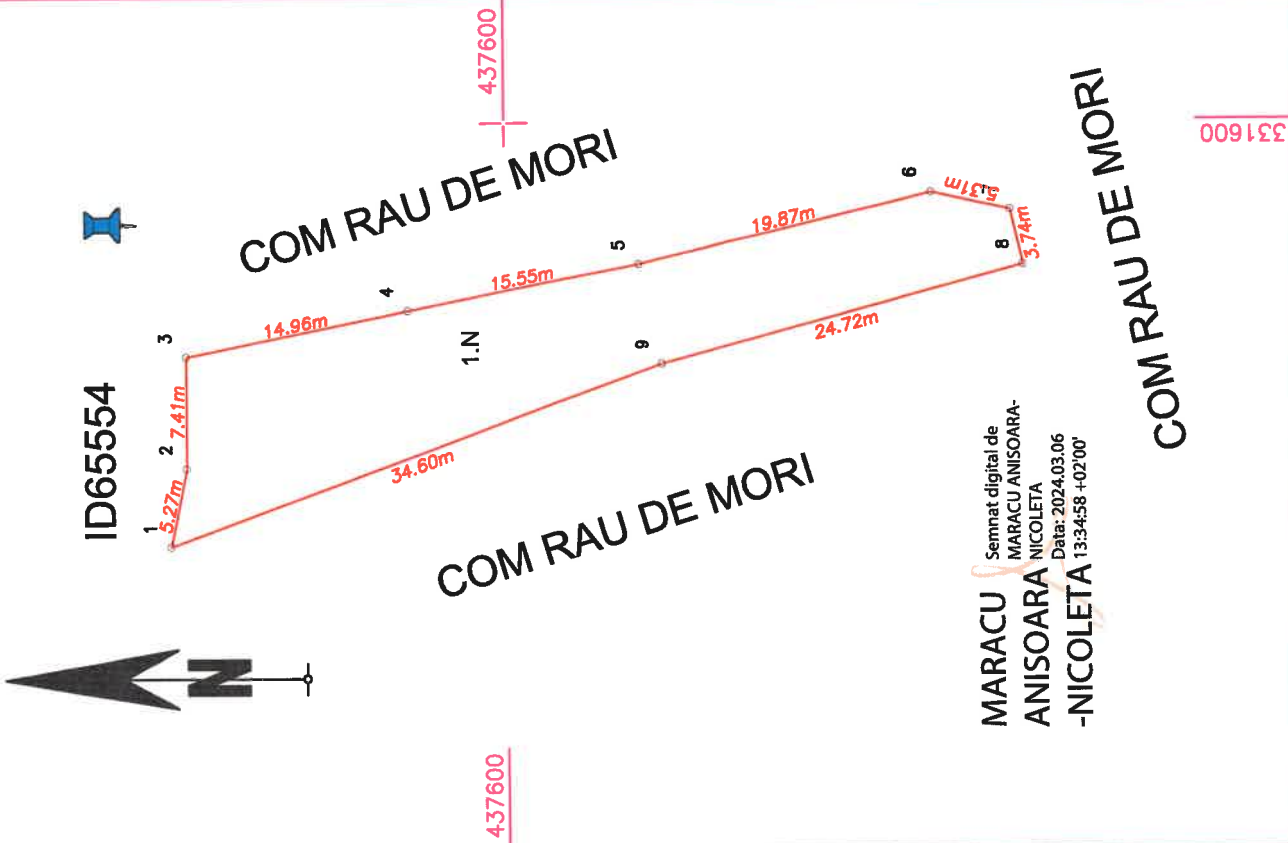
437600

331600

COM RAU DE MORI

COM RAU DE MORI

COM RAU DE MORI

ID65554

1
2
3
4
5
6
7
8
9

5.27m
7.41m
14.96m
15.55m
19.87m
5.31m
3.74m
24.72m
34.60m

1.N

N

MARACU ANISOARA -NICOLETA

Semnat digital de MARACU ANISOARA-NICOLETA
Data: 2024.03.06 13:34:58 +02'00'

437600